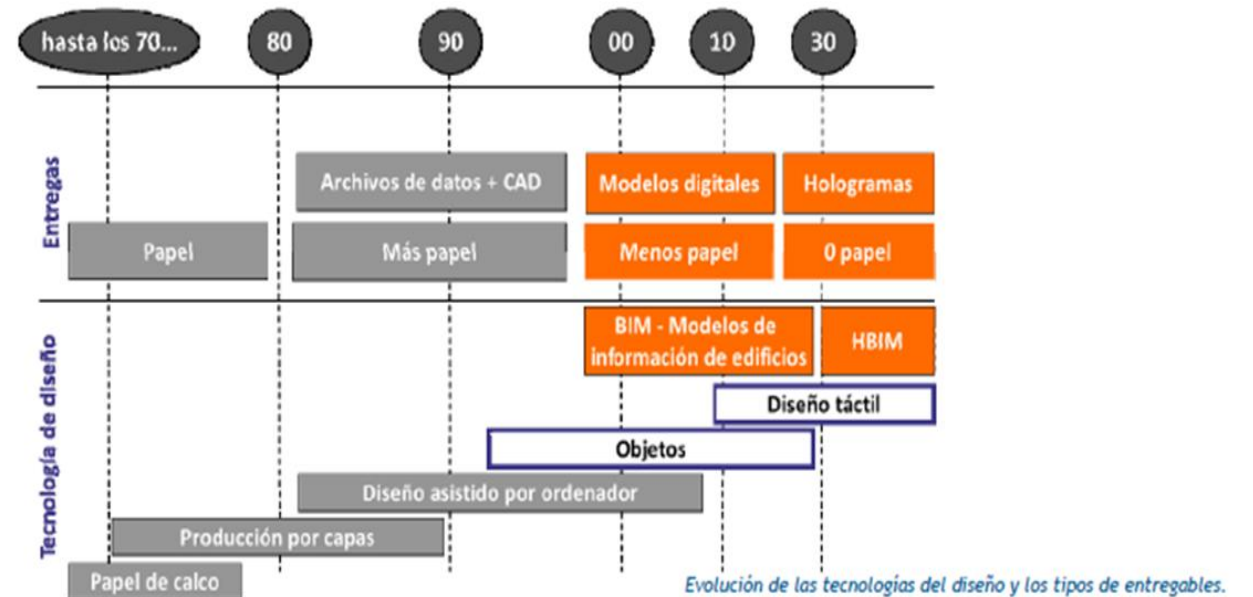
hasta los 70...
80
90
00
10
30

Entregas
Archivos de datos + CAD
Modelos digitales
Hologramas
Papel
Más papel
Menos papel
0 papel

Tecnología de diseño
BIM - Modelos de información de edificios
HBIM
Diseño táctil
Objetos
Diseño asistido por ordenador
Producción por capas
Papel de calco

Evolución de las tecnologías del diseño y los tipos de entregables.